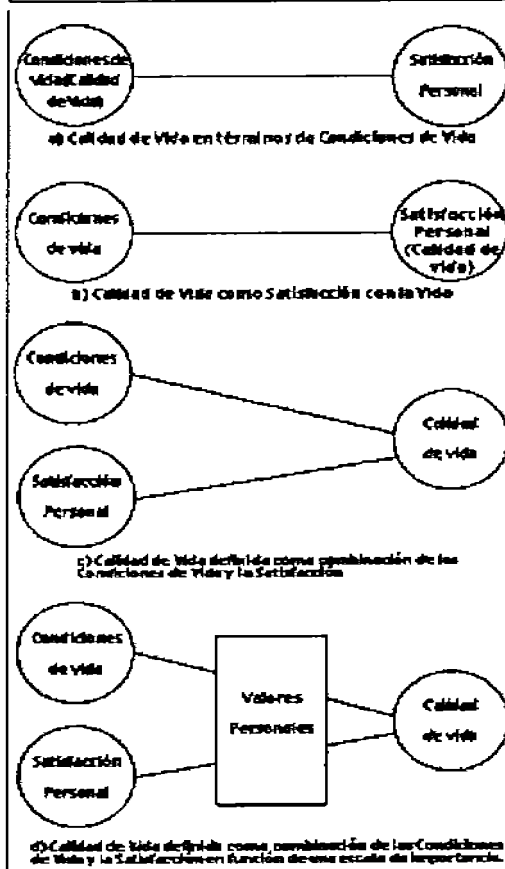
Condiciones de vida(Calidad de Vida)

Satisfacción Personal

a) Calidad de Vida en términos de Condiciones de Vida

Condiciones de vida

Satisfacción Personal (Calidad de Vida)

b) Calidad de Vida como Satisfacción con la Vida

Condiciones de vida

Calidad de vida

Satisfacción Personal

c) Calidad de Vida definida como combinación de las Condiciones de Vida y la Satisfacción

Condiciones de vida

Valores Personales

Calidad de vida

Satisfacción Personal

d) Calidad de Vida definida como combinación de las Condiciones de Vida y la Satisfacción en función de una escala de importancia.